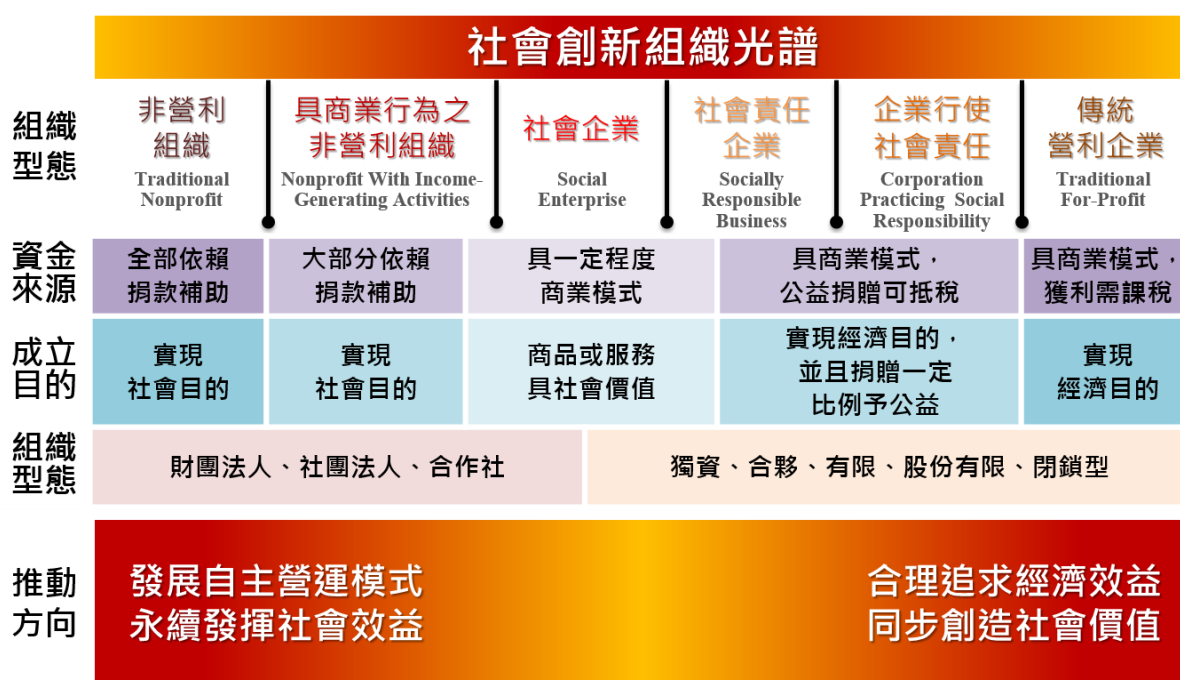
社會創新組織光譜

| 組織型態 | 非營利組織 Traditional Nonprofit | 具商業行為之非營利組織 Nonprofit With Income-Generating Activities | 社會企業 Social Enterprise | 社會責任企業 Socially Responsible Business | 企業行使社會責任 Corporation Practicing Social Responsibility | 傳統營利企業 Traditional For-Profit |
|---|---|---|---|---|---|---|
| 資金來源 | 全部依賴捐款補助 | 大部分依賴捐款補助 | 具一定程度商業模式 | 具商業模式，公益捐贈可抵稅 | | 具商業模式，獲利需課稅 |
| 成立目的 | 實現社會目的 | 實現社會目的 | 商品或服務具社會價值 | 實現經濟目的，並且捐贈一定比例予公益 | | 實現經濟目的 |
| 組織型態 | 財團法人、社團法人、合作社 | | | 獨資、合夥、有限、股份有限、閉鎖型 | | |

推動方向

發展自主營運模式
永續發揮社會效益

合理追求經濟效益
同步創造社會價值